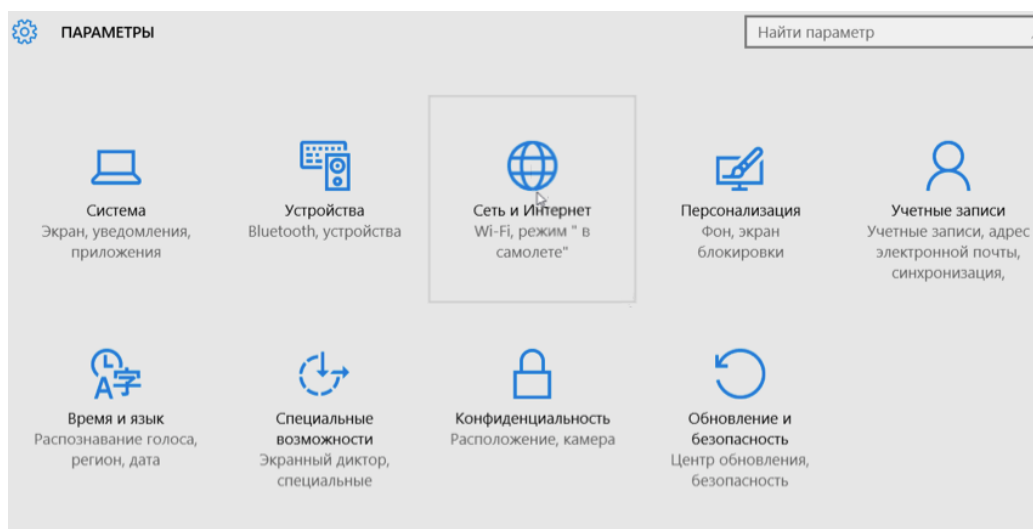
ПАРАМЕТРЫ

Найти параметр

Система
Экран, уведомления, приложения

Устройства
Bluetooth, устройства

Сеть и Интернет
Wi-Fi, режим " в самолете"

Персонализация
Фон, экран блокировки

Учетные записи
Учетные записи, адрес электронной почты, синхронизация,

Время и язык
Распознавание голоса, регион, дата

Специальные возможности
Экранный диктор, специальные

Конфиденциальность
Расположение, камера

Обновление и безопасность
Центр обновления, безопасность